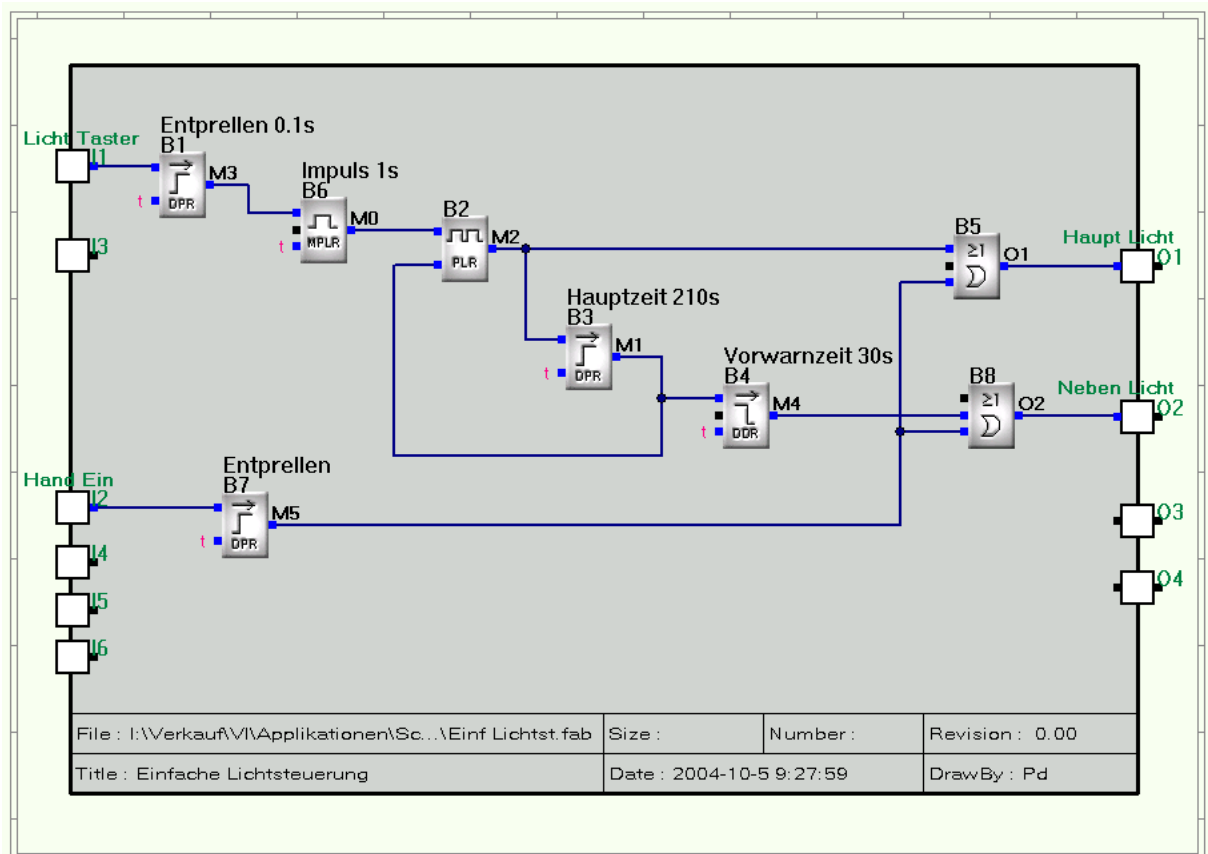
Licht Taster
I1
Entprellen 0.1s
B1
t
DPR
M3
Impuls 1s
B6
t
MPLR
M0
B2
PLR
M2
B5
$\geq 1$
O1
Haupt Licht
O1
I3
Hauptzeit 210s
B3
t
DPR
M1
Vorwarnzeit 30s
B4
t
DDR
M4
B8
$\geq 1$
O2
Neben Licht
O2
Hand Ein
I2
Entprellen
B7
t
DPR
M5
O3
I4
I5
O4
I6

| File : I:\Verkauf\VI\Applikationen\Sc...\Einf Lichtst.fab | Size : | Number : | Revision : 0.00 |
|---|---|---|---|
| Title : Einfache Lichtsteuerung | Date : 2004-10-5 9:27:59 | | DrawBy : Pd |